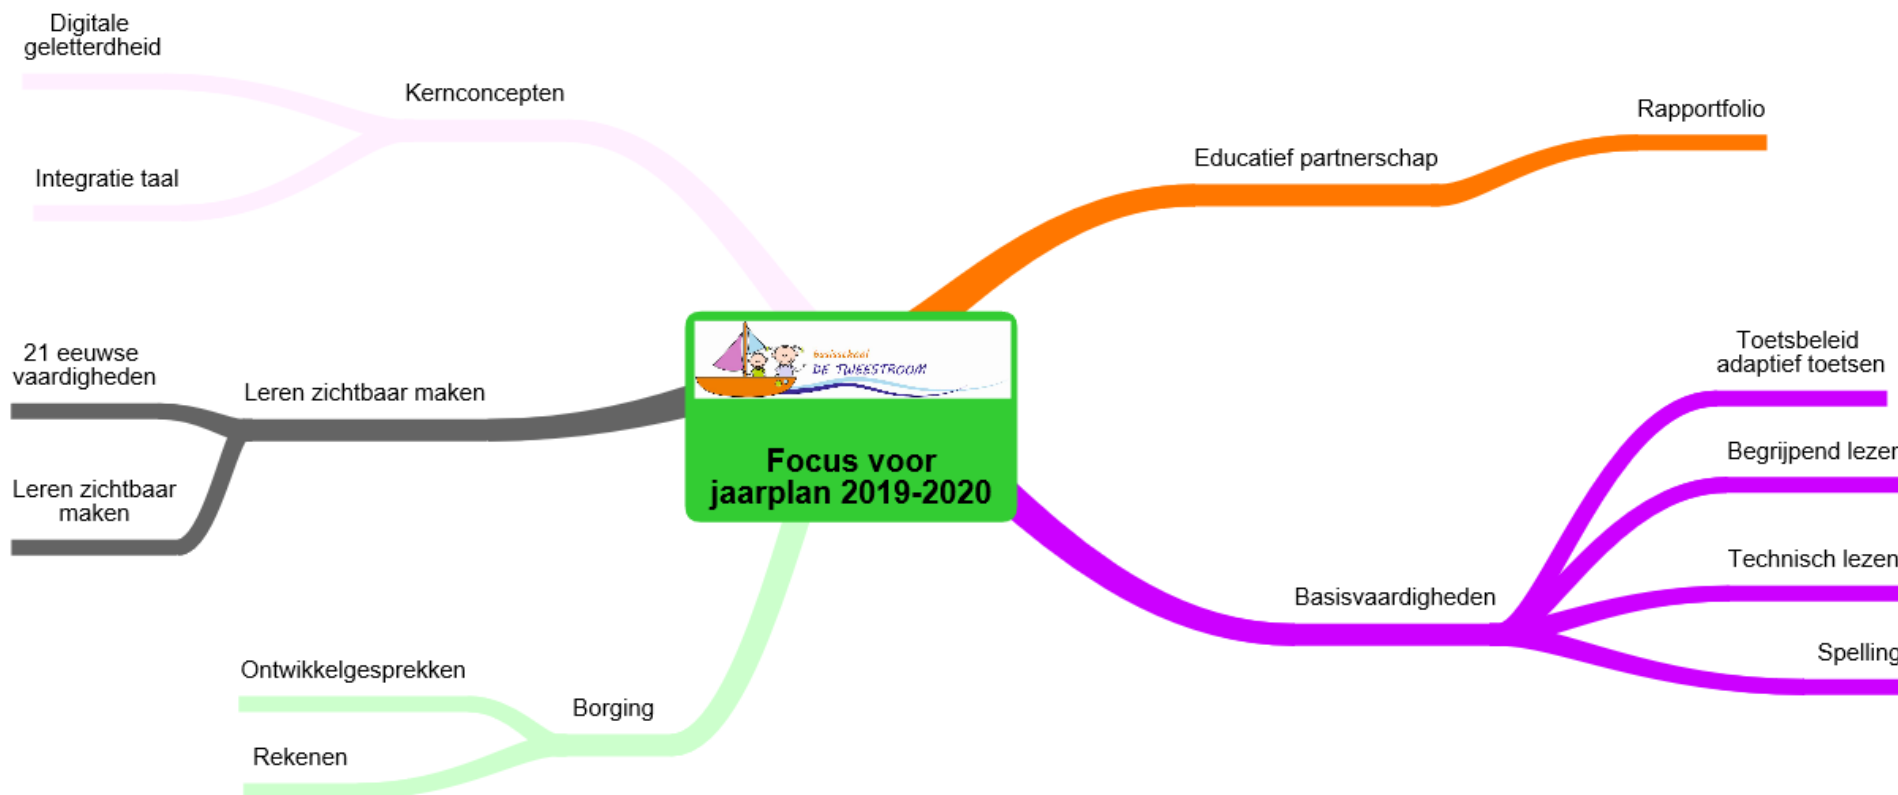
Basisschool
DE TWEESTROOM

Focus voor jaarplan 2019-2020

Kernconcepten

Digitale geletterdheid

Integratie taal

Educatief partnerschap

Rapportfolio

Leren zichtbaar maken

21 eeuwse vaardigheden

Leren zichtbaar maken

Basisvaardigheden

Toetsbeleid adaptief toetsen

Begrijpend lezer

Technisch lezen

Spelling

Borging

Ontwikkelgesprekken

Rekenen